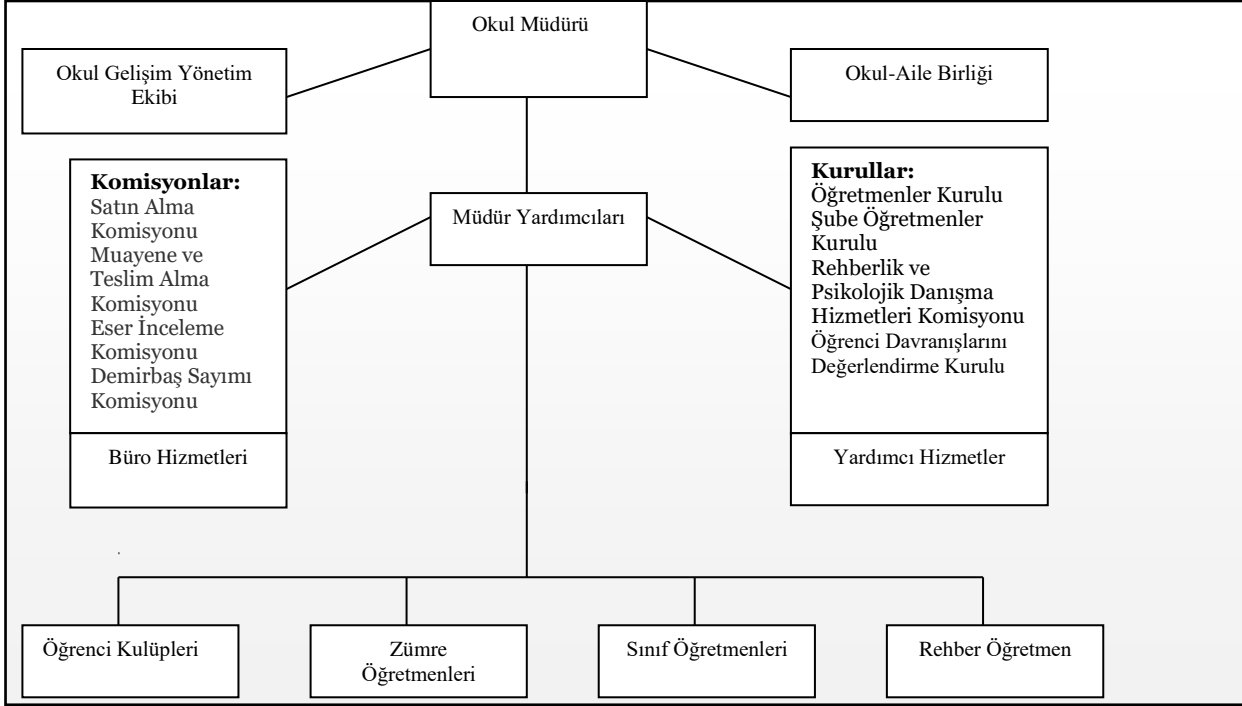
Okul Müdürü

Okul Gelişim Yönetim Ekibi

Okul-Aile Birliği

**Komisyonlar:**
Satın Alma Komisyonu
Muayene ve Teslim Alma Komisyonu
Eser İnceleme Komisyonu
Demirbaş Sayımı Komisyonu

Büro Hizmetleri

Müdür Yardımcıları

**Kurullar:**
Öğretmenler Kurulu
Şube Öğretmenler Kurulu
Rehberlik ve Psikolojik Danışma Hizmetleri Komisyonu
Öğrenci Davranışlarını Değerlendirme Kurulu

Yardımcı Hizmetler

Öğrenci Kulüpleri

Zümre Öğretmenleri

Sınıf Öğretmenleri

Rehber Öğretmen